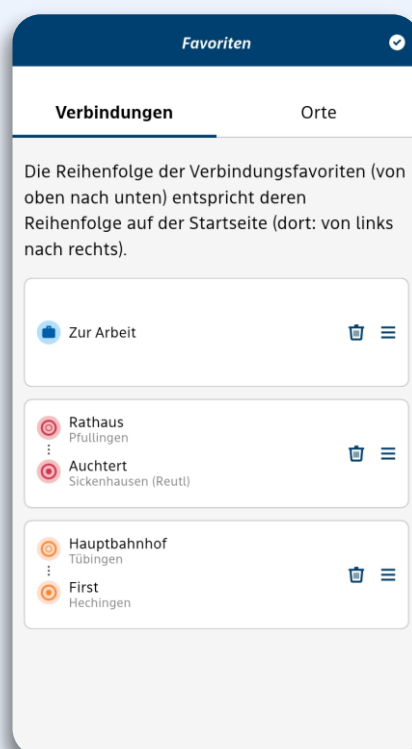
Favoriten

Verbindungen

Orte

Die Reihenfolge der Verbindungsfavoriten (von oben nach unten) entspricht deren Reihenfolge auf der Startseite (dort: von links nach rechts).

Zur Arbeit

Rathaus
Pfullingen

Auchtert
Sickenhausen (Reutl)

Hauptbahnhof
Tübingen

First
Hechingen